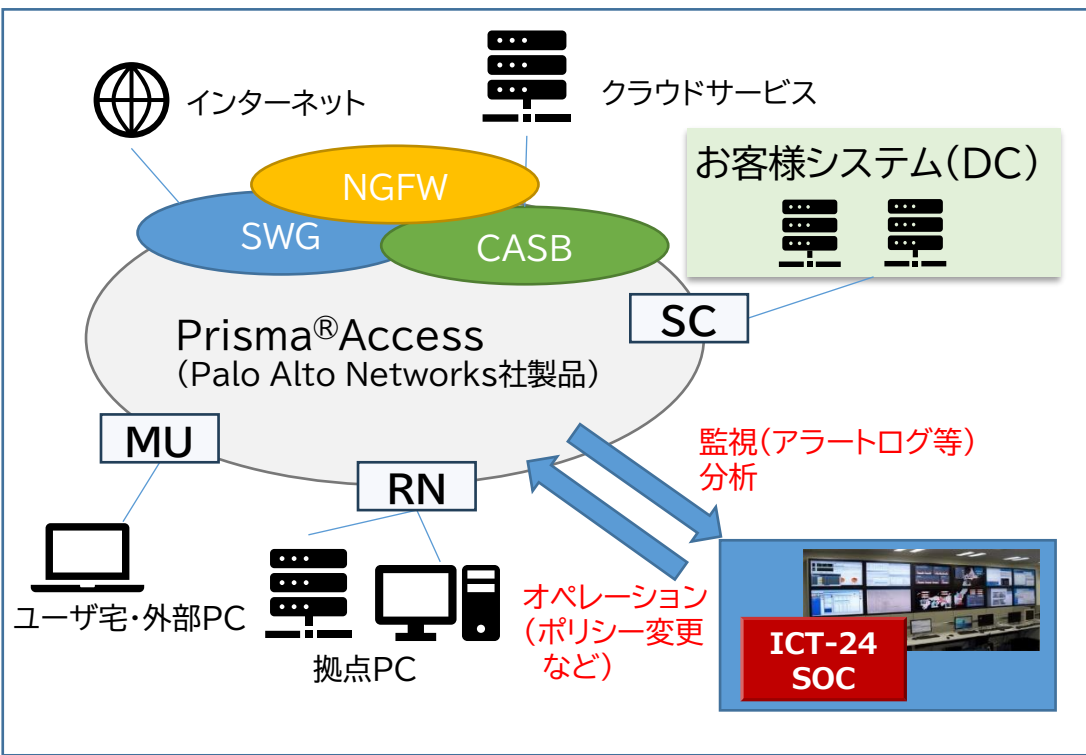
インターネット

クラウドサービス

お客様システム(DC)

NGFW

SWG

CASB

SC

Prisma®Access
(Palo Alto Networks社製品)

MU

RN

監視(アラートログ等)
分析

ユーザ宅・外部PC

拠点PC

オペレーション
(ポリシー変更
など)

ICT-24
SOC